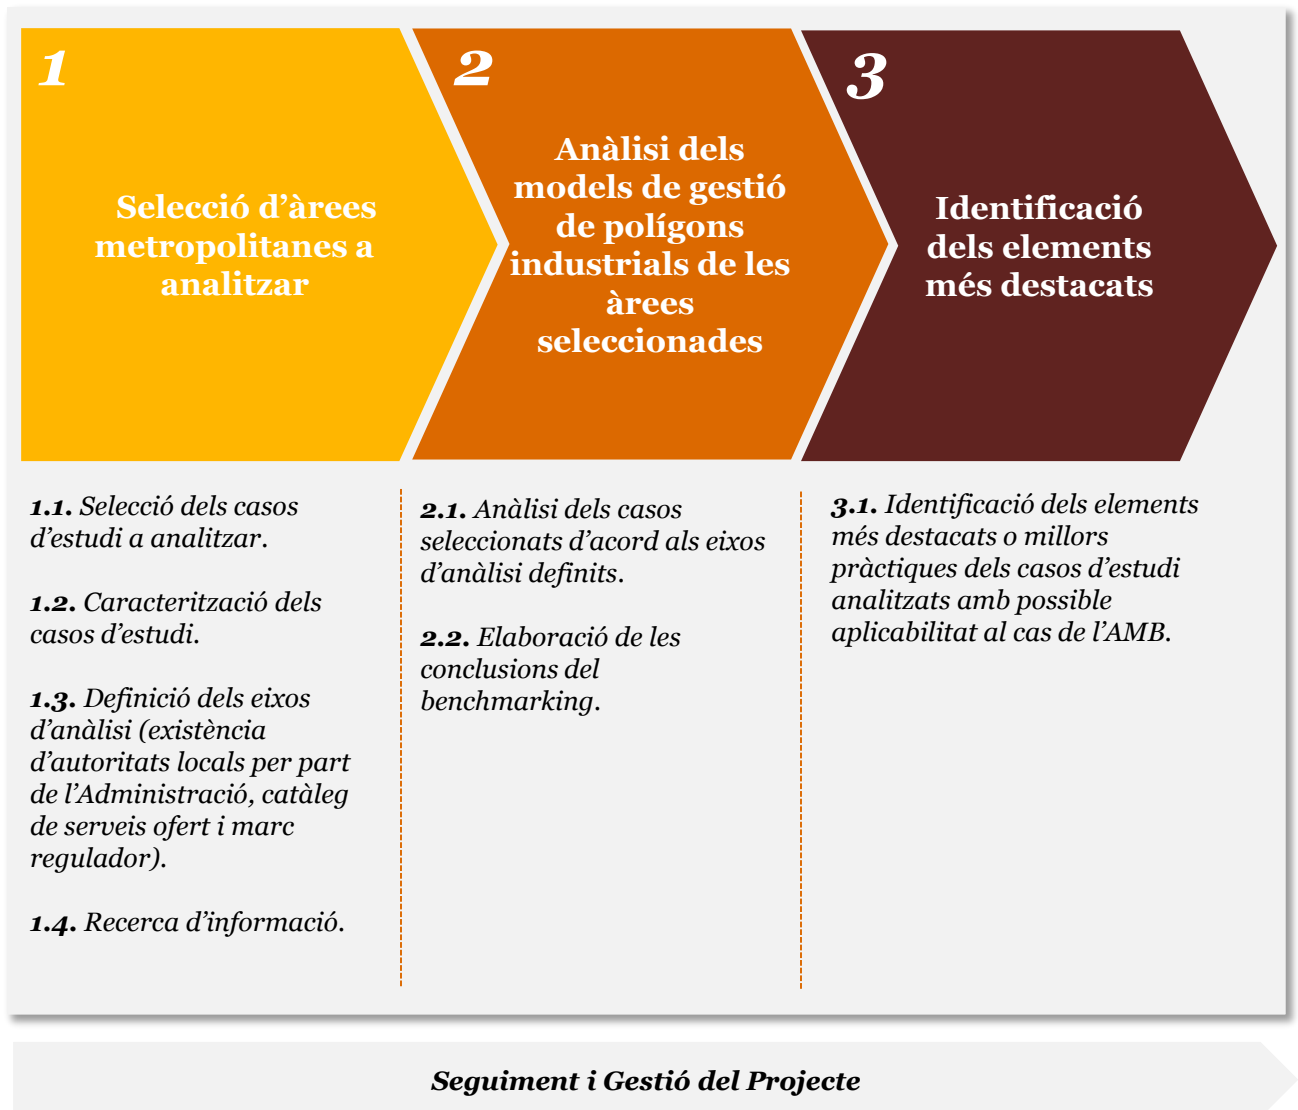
1

Selecció d'àrees metropolitanes a analitzar

2

Anàlisi dels models de gestió de polígons industrials de les àrees seleccionades

3

Identificació dels elements més destacats

1.1. Selecció dels casos d'estudi a analitzar.

1.2. Caracterització dels casos d'estudi.

1.3. Definició dels eixos d'anàlisi (existència d'autoritats locals per part de l'Administració, catàleg de serveis ofert i marc regulador).

1.4. Recerca d'informació.

2.1. Anàlisi dels casos seleccionats d'acord als eixos d'anàlisi definits.

2.2. Elaboració de les conclusions del benchmarking.

3.1. Identificació dels elements més destacats o millors pràctiques dels casos d'estudi analitzats amb possible aplicabilitat al cas de l'AMB.

Seguiment i Gestió del Projecte